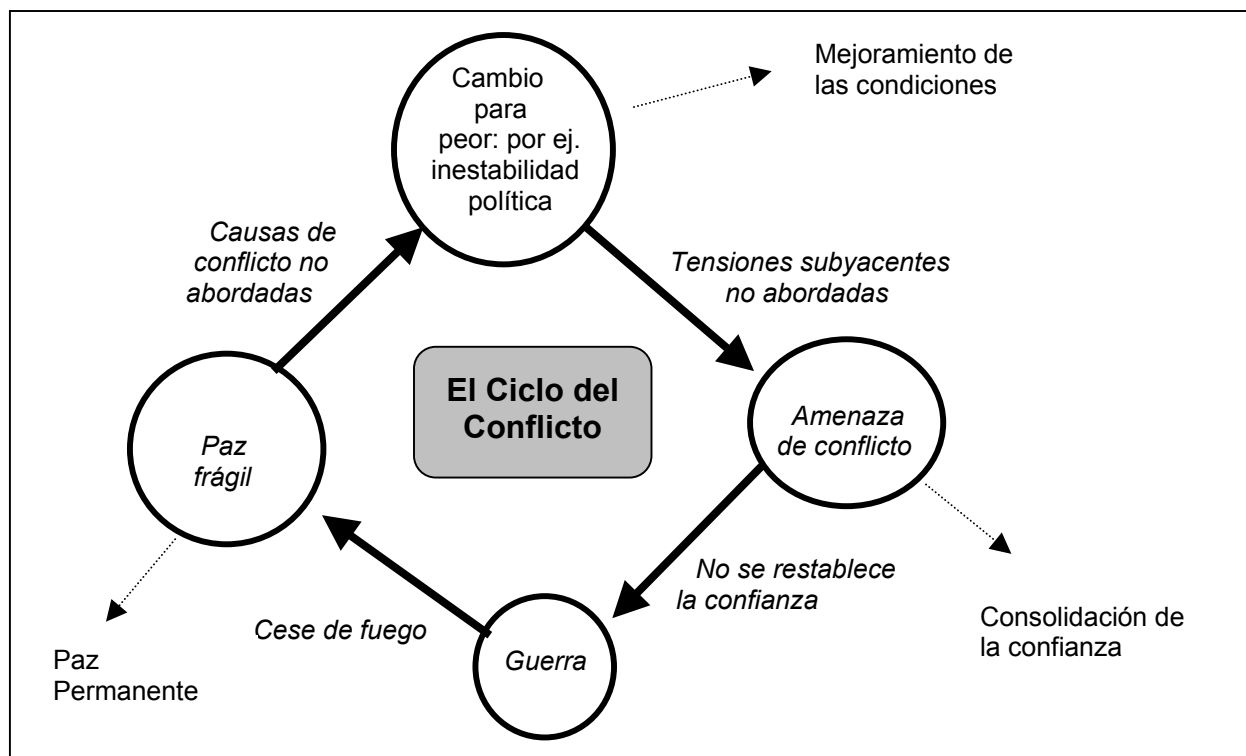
Cambio para peor: por ej. inestabilidad política

Mejoramiento de las condiciones

Causas de conflicto no abordadas

Tensiones subyacentes no abordadas

El Ciclo del Conflicto

Paz frágil

Amenaza de conflicto

Consolidación de la confianza

No se restablece la confianza

Cese de fuego

Guerra

Paz Permanente